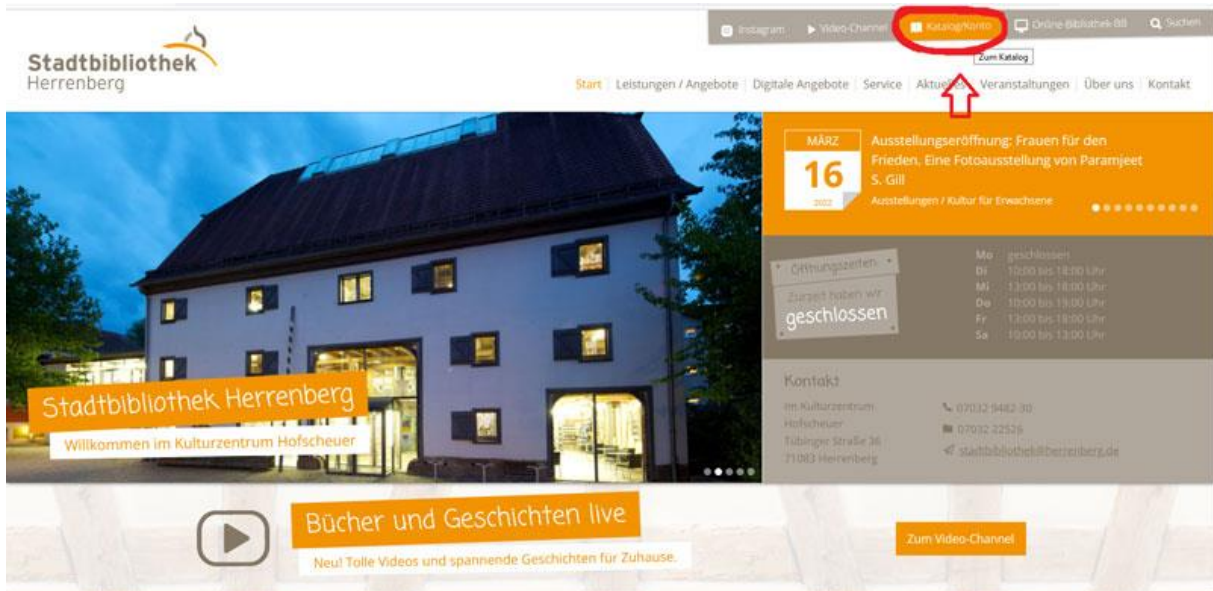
Stadtbibliothek Herrenberg

Instagram Video-Channel Katalog/Konto Online Bibliothek BB Suchen

Zum Katalog

Start | Leistungen / Angebote | Digitale Angebote | Service | Aktuelles | Veranstaltungen | Über uns | Kontakt

MÄRZ 16 2022

Ausstellungseröffnung: Frauen für den Frieden. Eine Fotoausstellung von Paramjeet S. Gill

Ausstellungen / Kultur für Erwachsene

Öffnungszeiten

Zurzeit haben wir geschlossen

| | |
|---|---|
| Mo | geschlossen |
| Di | 10:00 bis 18:00 Uhr |
| Mi | 13:00 bis 18:00 Uhr |
| Do | 10:00 bis 19:00 Uhr |
| Fr | 13:00 bis 18:00 Uhr |
| Sa | 10:00 bis 13:00 Uhr |

Kontakt

im Kulturzentrum Hofscheuer Tübinger Straße 36 71083 Herrenberg

07032 9482-30
07032 22526
stadtbibliothek@herrenberg.de

Stadtbibliothek Herrenberg

Willkommen im Kulturzentrum Hofscheuer

Bücher und Geschichten live

Neu! Tolle Videos und spannende Geschichten für Zuhause.

Zum Video-Channel